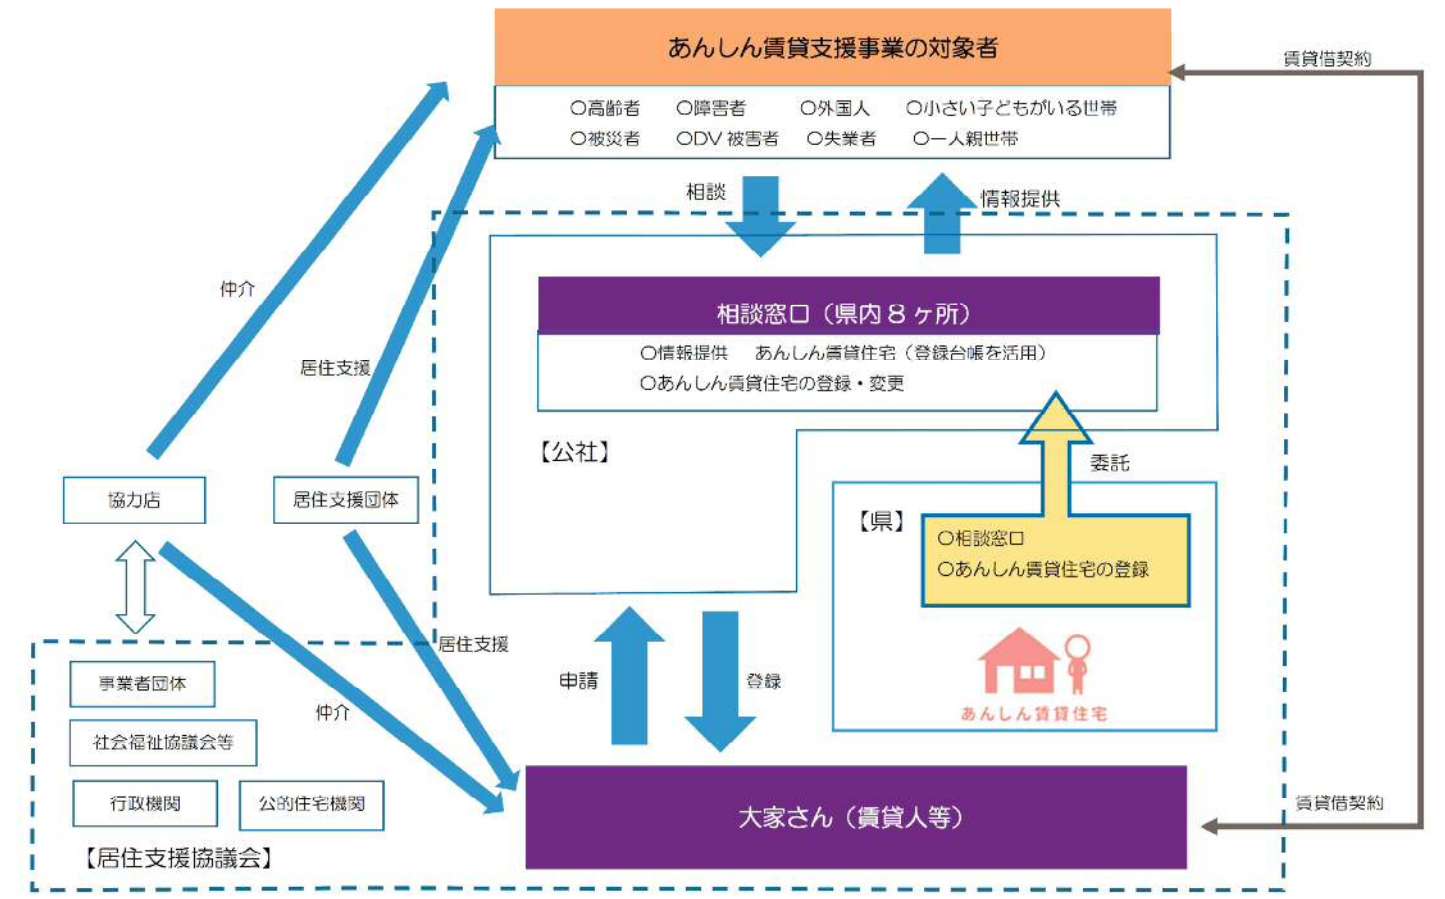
あんしん賃貸支援事業の対象者

○高齢者 ○障害者 ○外国人 ○小さい子どもがいる世帯
○被災者 ○DV 被害者 ○失業者 ○一人親世帯

賃貸借契約

相談

情報提供

仲介

居住支援

相談窓口（県内８ヶ所）

○情報提供 あんしん賃貸住宅（登録台帳を活用）
○あんしん賃貸住宅の登録・変更

【公社】

委託

協力店

居住支援団体

【県】

○相談窓口
○あんしん賃貸住宅の登録

あんしん賃貸住宅

居住支援

申請

登録

事業者団体

仲介

社会福祉協議会等

行政機関

公的住宅機関

【居住支援協議会】

大家さん（賃貸人等）

賃貸借契約